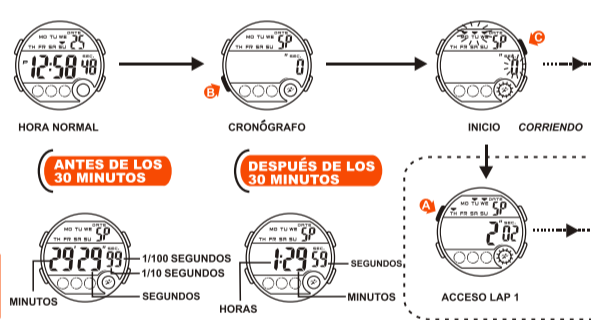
MO TU WE DATE 25
TH FR SA SU SEC.
P 12:58 48

HORA NORMAL

MO TU WE DATE SP
TH FR SA SU SEC.
0

B

CRONÓGRAFO

MO TU WE DATE SP
TH FR SA SU SEC.

C

INICIO CORRIENDO

ANTES DE LOS 30 MINUTOS

DESPUÉS DE LOS 30 MINUTOS

MO TU WE DATE SP
TH FR SA SU SEC.
29 29 99

1/100 SEGUNDOS
1/10 SEGUNDOS
SEGUNDOS
MINUTOS

MO TU WE DATE SP
TH FR SA SU SEC.
1:29 59

SEGUNDOS
MINUTOS
HORAS

A

MO TU WE DATE SP
TH FR SA SU SEC.
2 0c

ACCESO LAP 1